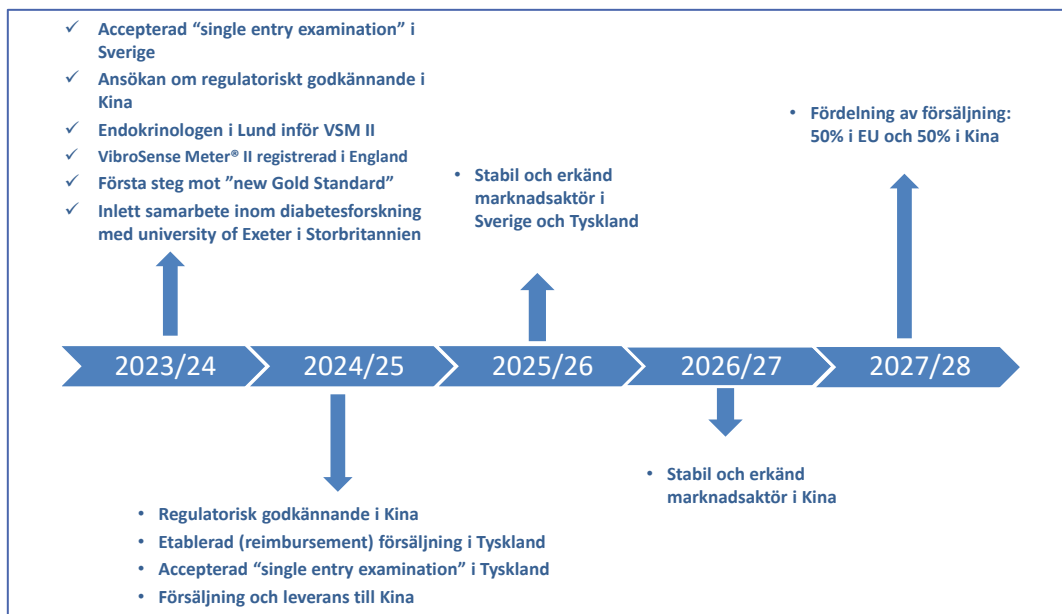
✓ Accepterad "single entry examination" i Sverige
✓ Ansökan om regulatoriskt godkännande i Kina
✓ Endokrinologen i Lund inför VSM II
✓ VibroSense Meter® II registrerad i England
✓ Första steg mot "new Gold Standard"
✓ Inlett samarbete inom diabetesforskning med university of Exeter i Storbritannien

• Stabil och erkänd marknadsaktör i Sverige och Tyskland

• Fördelning av försäljning: 50% i EU och 50% i Kina

2023/24 | 2024/25 | 2025/26 | 2026/27 | 2027/28

• Stabil och erkänd marknadsaktör i Kina

• Regulatorisk godkännande i Kina
• Etablerad (reimbursement) försäljning i Tyskland
• Accepterad "single entry examination" i Tyskland
• Försäljning och leverans till Kina